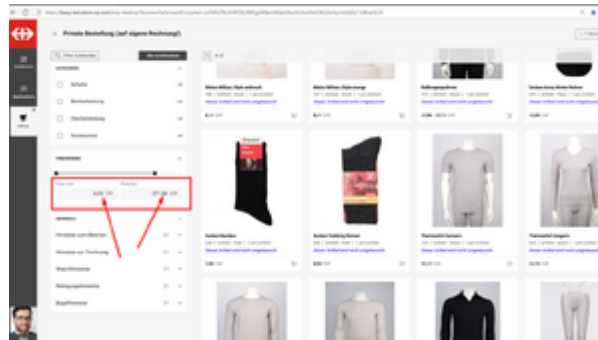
Private Bestellung (auf eigene Rechnung)

Filter zurücksetzen

Alle zurücksetzen

Schuhe

Beinbekleidung

Oberbekleidung

Accessoires

PREISSPANNE

6,50 CHF

177,00 CHF

Socken

Socken Schwarz

Socken Trekking

Thermoshirt

Thermoshirt